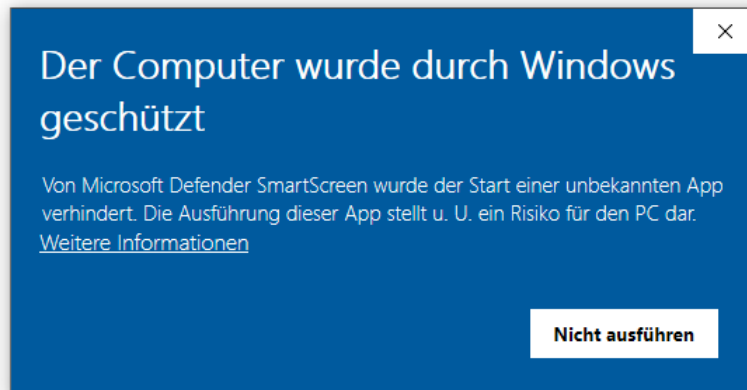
×

Der Computer wurde durch Windows geschützt

Von Microsoft Defender SmartScreen wurde der Start einer unbekannten App verhindert. Die Ausführung dieser App stellt u. U. ein Risiko für den PC dar.
Weitere Informationen

Nicht ausführen